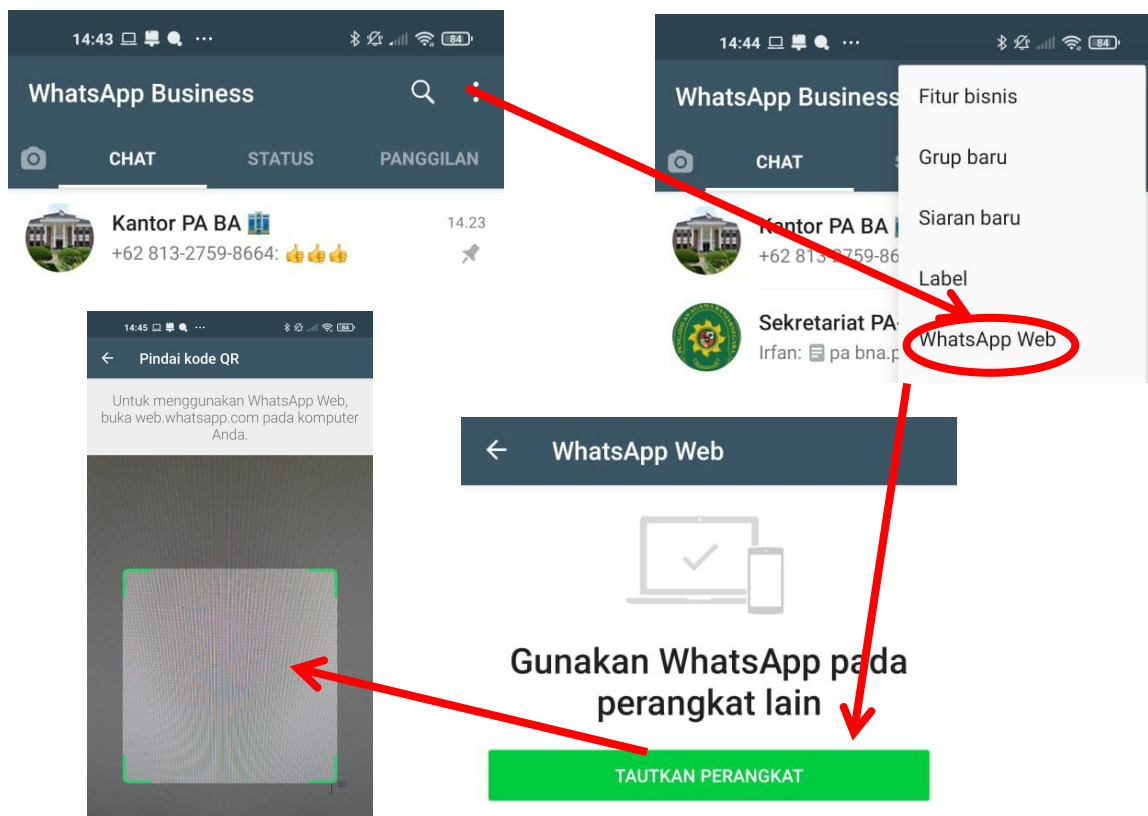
14:43 ···

84

WhatsApp Business

CHAT

STATUS

PANGGILAN

Kantor PA BA

+62 813-2759-8664: 👍👍👍

14.23

14:44 ···

84

WhatsApp Business

CHAT

Kantor PA BA

+62 813-2759-86

Sekretariat PA

Irfan: pa bna.p

Fitur bisnis

Grup baru

Siaran baru

Label

WhatsApp Web

14:45 ···

84

Pindai kode QR

Untuk menggunakan WhatsApp Web, buka web.whatsapp.com pada komputer Anda.

WhatsApp Web

Gunakan WhatsApp pada perangkat lain

TAUTKAN PERANGKAT